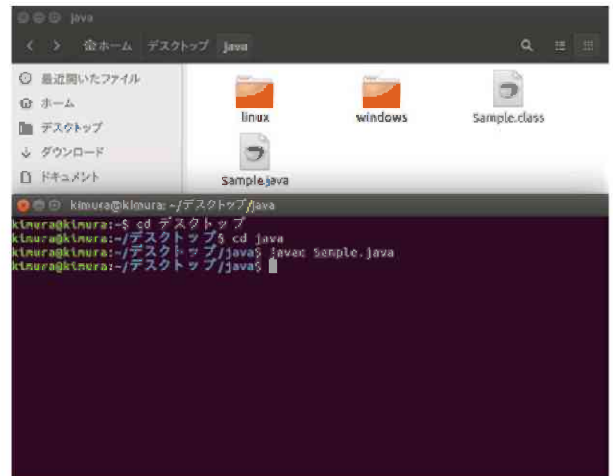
java

ホーム デスクトップ java

最近開いたファイル
ホーム
デスクトップ
ダウンロード
ドキュメント

linux
windows
Sample.class
Sample.java

kimura@kimura: ~/デスクトップ/java

kimura@kimura:~$ cd デスクトップ
kimura@kimura:~/デスクトップ$ cd java
kimura@kimura:~/デスクトップ/java$ javac Sample.java
kimura@kimura:~/デスクトップ/java$